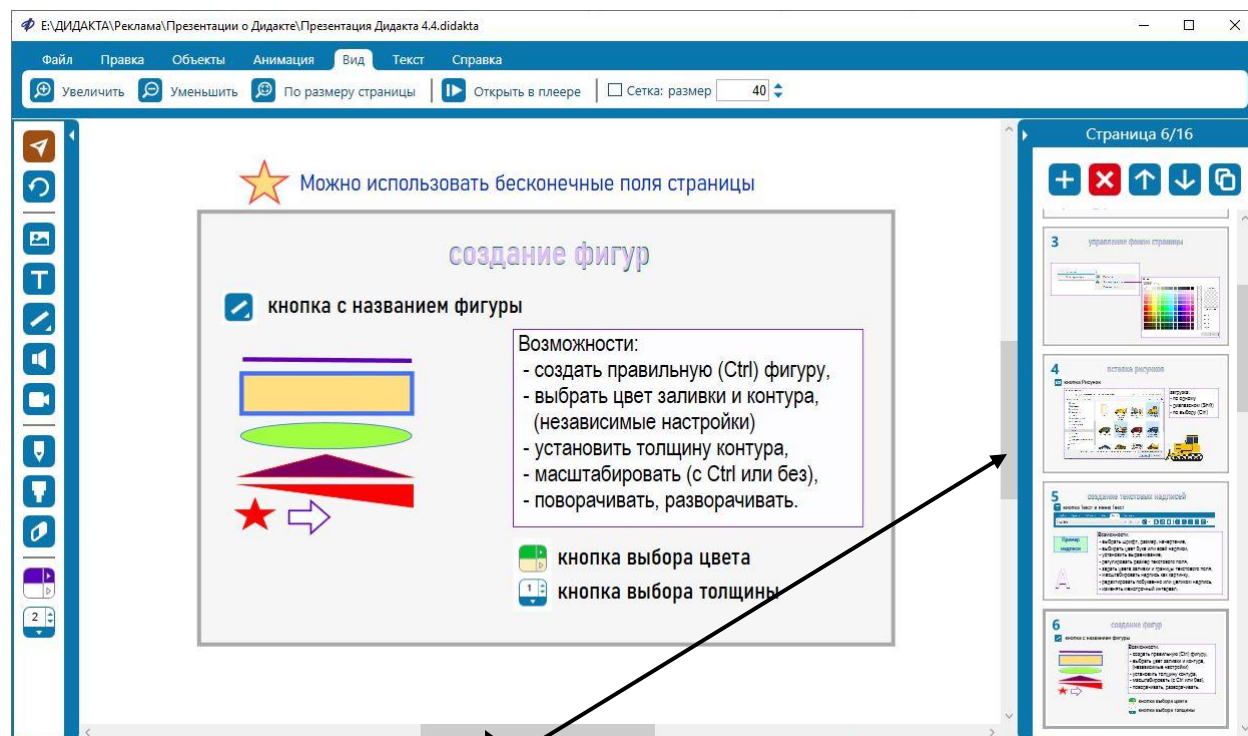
E:\ДИДАКТА\Реклама\Презентации о Дидакте\Презентация Дидакта 4.4.didakta

Файл Правка Объекты Анимация Вид Текст Справка

Увеличить Уменьшить По размеру страницы Открыть в плеере Сетка: размер 40

Страница 6/16

Можно использовать бесконечные поля страницы

создание фигур

кнопка с названием фигуры

Возможности:
- создать правильную (Ctrl) фигуру,
- выбрать цвет заливки и контура, (независимые настройки)
- установить толщину контура,
- масштабировать (с Ctrl или без),
- поворачивать, разворачивать.

кнопка выбора цвета

кнопка выбора толщины

2

3 управление фоном страницы

4 вставка рисунков

5 создание текстовых надписей

6 создание фигур

кнопка с названием фигуры

Возможности:
- создать правильную (Ctrl) фигуру,
- выбрать цвет заливки и контура, (независимые настройки)
- установить толщину контура,
- масштабировать (с Ctrl или без),
- поворачивать, разворачивать.

кнопка выбора цвета

кнопка выбора толщины